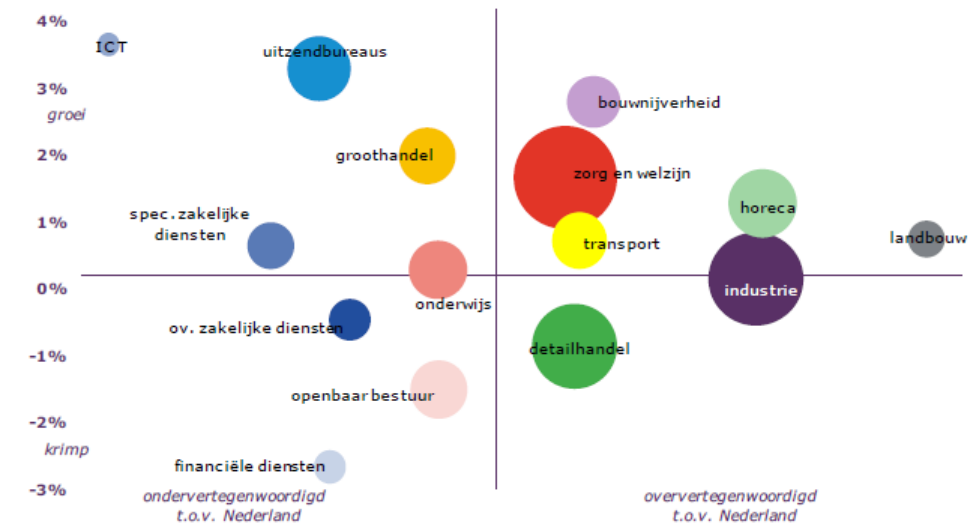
4%
3%
groei
2%
1%
0%
-1%
-2%
krimp
-3%

ICT
uitzendbureaus
bouwnijverheid
groothandel
zorg en welzijn
horeca
spec. zakelijke diensten
transport
landbouw
industrie
onderwijs
ov. zakelijke diensten
detailhandel
openbaar bestuur
financiële diensten

ondervertegenwoordigd t.o.v. Nederland
oververtegenwoordigd t.o.v. Nederland